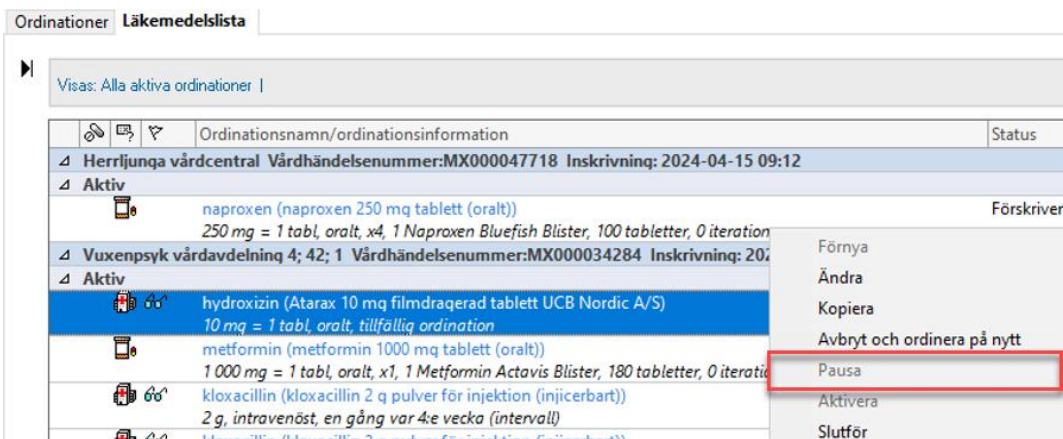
Ordinationer Läkemedelslista

Visas: Alla aktiva ordinationer |

| | | | Ordinationsnamn/ordinationsinformation | Status |
|---|---|---|---|---|
| ⊿ Herrljunga vårdcentral Vårdhändelsenummer:MX000047718 Inskrivning: 2024-04-15 09:12 | | | | |
| ⊿ Aktiv | | | | |
| | | | naproxen (naproxen 250 mg tablett (oralt)) 250 mg = 1 tabl, oralt, x4, 1 Naproxen Bluefish Blister, 100 tabletter, 0 iteration | Förskriven |
| ⊿ Vuxenpsyk vårdavdelning 4; 42; 1 Vårdhändelsenummer:MX000034284 Inskrivning: 202 | | | | |
| ⊿ Aktiv | | | | |
| | | | hydroxizin (Atarax 10 mg filmdragerad tablett UCB Nordic A/S) 10 mg = 1 tabl, oralt, tillfällig ordination | |
| | | | metformin (metformin 1000 mg tablett (oralt)) 1 000 mg = 1 tabl, oralt, x1, 1 Metformin Actavis Blister, 180 tabletter, 0 iteratio | |
| | | | kloxacillin (kloxacillin 2 g pulver för injektion (injicerbart)) 2 g, intravenöst, en gång var 4:e vecka (intervall) | |

Förnya
Ändra
Kopiera
Avbryt och ordinera på nytt
Pausa
Aktivera
Slutför